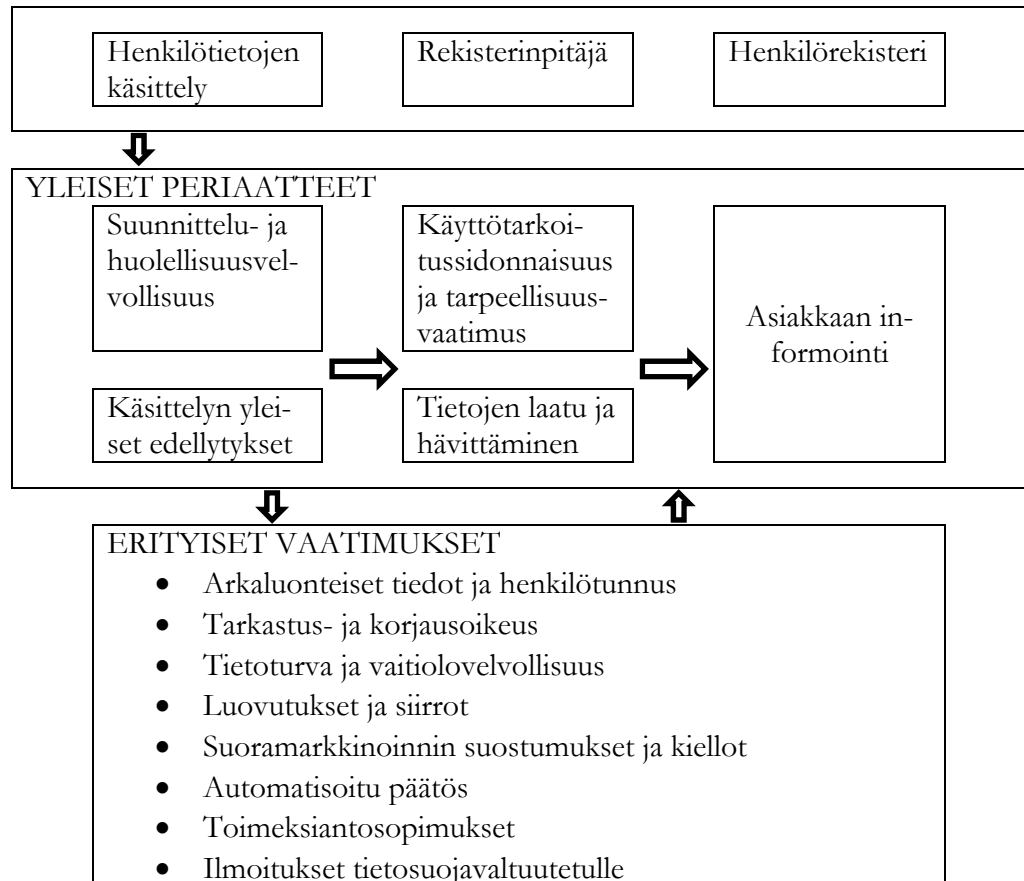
Henkilötietojen käsittely

Rekisterinpitäjä

Henkilörekisteri

YLEISET PERIAATTEET

Suunnittelu- ja huolellisuusvelvollisuus

Käsittelyn yleiset edellytykset

Käyttötarkoitussidonnaisuus ja tarpeellisuusvaatimus

Tietojen laatu ja hävittäminen

Asiakkaan informointi

ERITYISET VAATIMUKSET
- Arkaluonteiset tiedot ja henkilötunnus
- Tarkastus- ja korjausoikeus
- Tietoturva ja vaitiolovelvollisuus
- Luovutukset ja siirrot
- Suoramarkkinoinnin suostumukset ja kiellot
- Automatisoitu päätös
- Toimeksiantosopimukset
- Ilmoitukset tietosuojavaltuutetulle